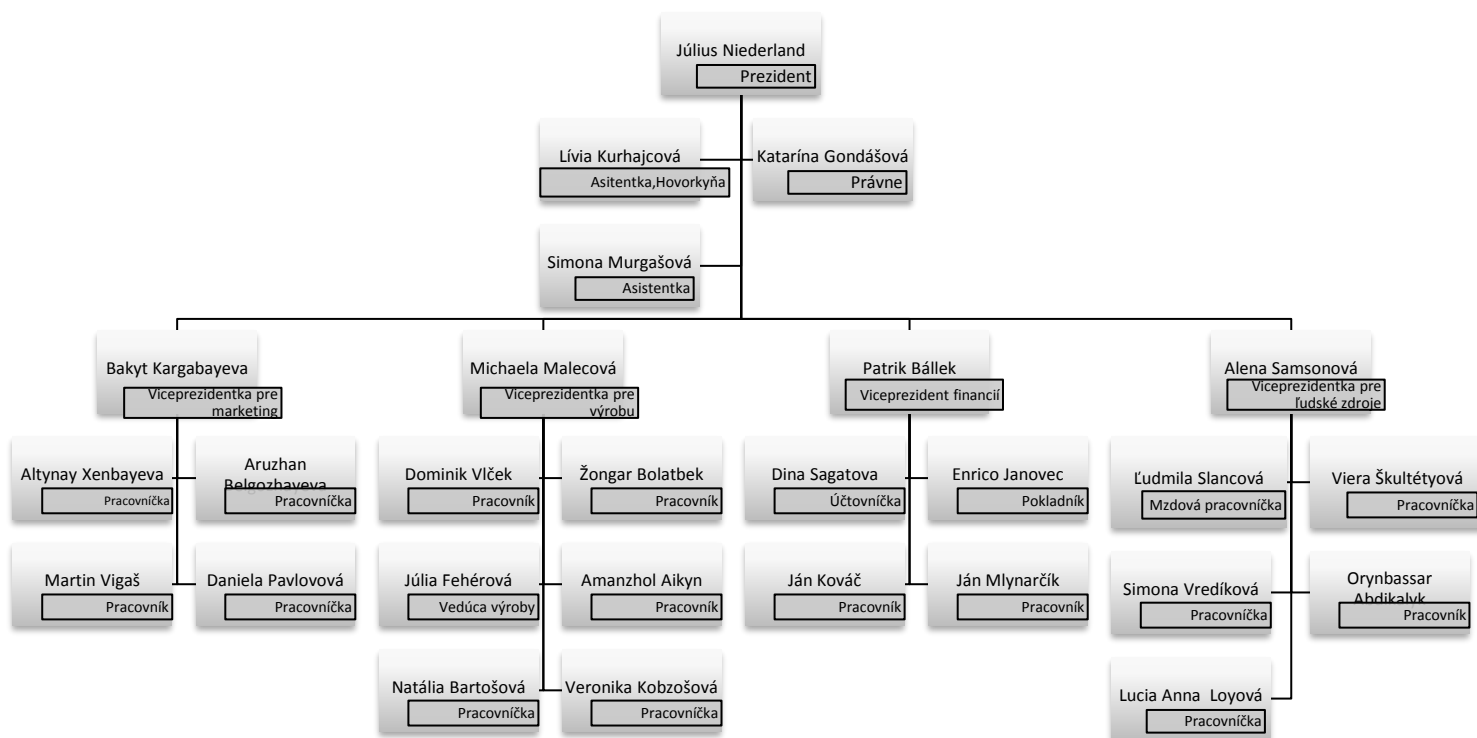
Július Niederland
Prezident

Lívia Kurhajcová
Asitentka,Hovorkyňa

Katarína Gondášová
Právne

Simona Murgašová
Asistentka

Bakyt Kargabayeva
Viceprezidentka pre marketing

Altynay Xenbayeva
Pracovníčka

Aruzhan Belgozhayeva
Pracovníčka

Martin Vigaš
Pracovník

Daniela Pavlovová
Pracovníčka

Michaela Malecová
Viceprezidentka pre výrobu

Dominik Vlček
Pracovník

Žongar Bolatbek
Pracovník

Júlia Fehérová
Vedúca výroby

Amanzhol Aikyn
Pracovník

Natália Bartošová
Pracovníčka

Veronika Kobzošová
Pracovníčka

Patrik Bállek
Viceprezident financií

Dina Sagatova
Účtovníčka

Enrico Janovec
Pokladník

Ján Kováč
Pracovník

Ján Mlynarčík
Pracovník

Alena Samsonová
Viceprezidentka pre ľudské zdroje

Ľudmila Slancová
Mzdová pracovníčka

Viera Škultétyová
Pracovníčka

Simona Vredíková
Pracovníčka

Orynbassar Abdikalyk
Pracovník

Lucia Anna Loyová
Pracovníčka